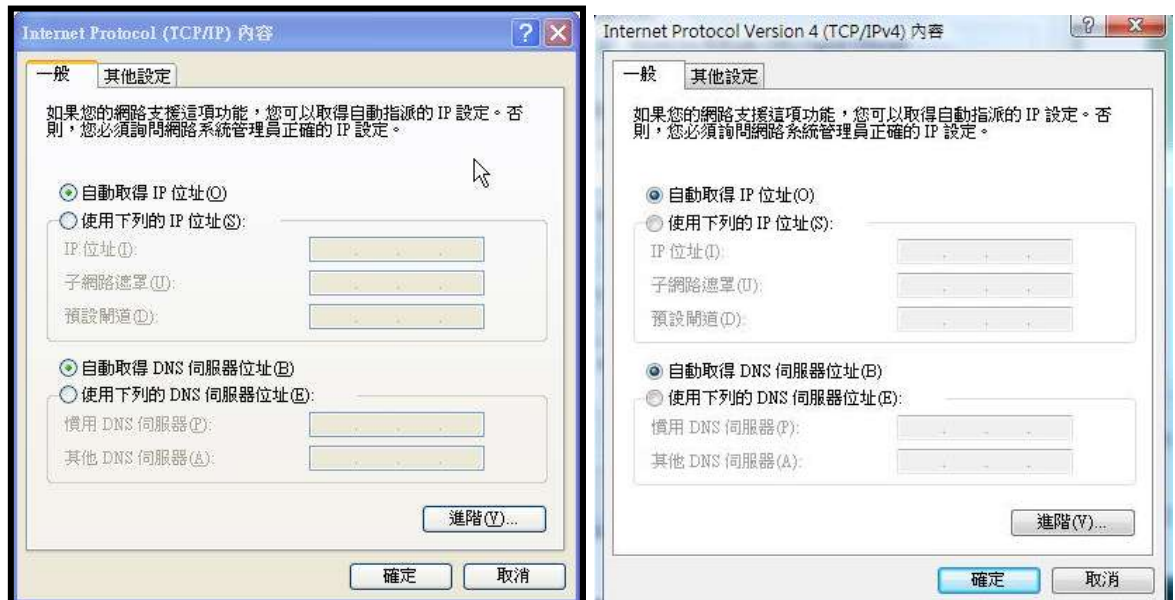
Internet Protocol (TCP/IP) 內容

一般 其他設定

如果您的網路支援這項功能，您可以取得自動指派的 IP 設定。否則，您必須詢問網路系統管理員正確的 IP 設定。

自動取得 IP 位址(O)
使用下列的 IP 位址(S):
IP 位址(I):
子網路遮罩(U):
預設閘道(D):

自動取得 DNS 伺服器位址(B)
使用下列的 DNS 伺服器位址(E):
慣用 DNS 伺服器(P):
其他 DNS 伺服器(A):

進階(V)...

確定 取消

Internet Protocol Version 4 (TCP/IPv4) 內容

一般 其他設定

如果您的網路支援這項功能，您可以取得自動指派的 IP 設定。否則，您必須詢問網路系統管理員正確的 IP 設定。

自動取得 IP 位址(O)
使用下列的 IP 位址(S):
IP 位址(I):
子網路遮罩(U):
預設閘道(D):

自動取得 DNS 伺服器位址(B)
使用下列的 DNS 伺服器位址(E):
慣用 DNS 伺服器(P):
其他 DNS 伺服器(A):

進階(V)...

確定 取消